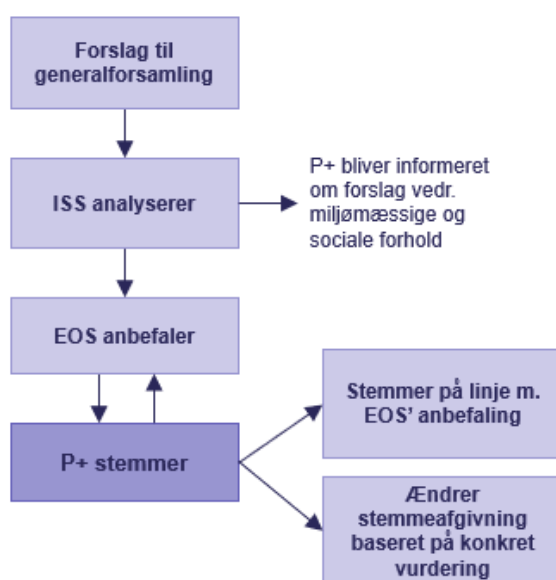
Forslag til generalforsamling

ISS analyserer

P+ bliver informeret om forslag vedr. miljømæssige og sociale forhold

EOS anbefaler

P+ stemmer

Stemmer på linje m. EOS' anbefaling

Ændrer stemmeafgivning baseret på konkret vurdering